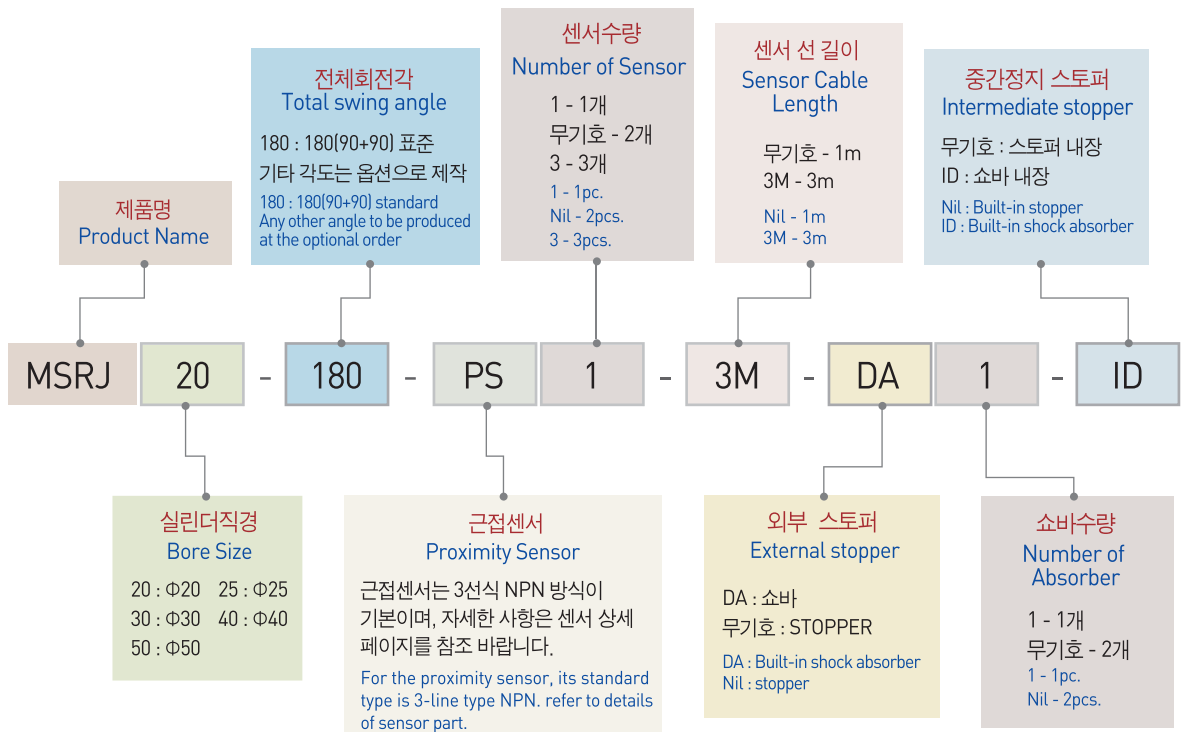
센서수량
Number of Sensor
1 - 1개
무기호 - 2개
3 - 3개
1 - 1pc.
Nil - 2pcs.
3 - 3pcs.

전체회전각
Total swing angle
180 : 180(90+90) 표준
기타 각도는 옵션으로 제작
180 : 180(90+90) standard
Any other angle to be produced at the optional order

센서 선 길이
Sensor Cable Length
무기호 - 1m
3M - 3m
Nil - 1m
3M - 3m

중간정지 스토퍼
Intermediate stopper
무기호 : 스토퍼 내장
ID : 쇼바 내장
Nil : Built-in stopper
ID : Built-in shock absorber

제품명
Product Name

MSRJ 20 - 180 - PS 1 - 3M - DA 1 - ID

실린더직경
Bore Size
20 : Φ20 25 : Φ25
30 : Φ30 40 : Φ40
50 : Φ50

근접센서
Proximity Sensor
근접센서는 3선식 NPN 방식이 기본이며, 자세한 사항은 센서 상세 페이지를 참조 바랍니다.
For the proximity sensor, its standard type is 3-line type NPN. refer to details of sensor part.

외부 스토퍼
External stopper
DA : 쇼바
무기호 : STOPPER
DA : Built-in shock absorber
Nil : stopper

쇼바수량
Number of Absorber
1 - 1개
무기호 - 2개
1 - 1pc.
Nil - 2pcs.